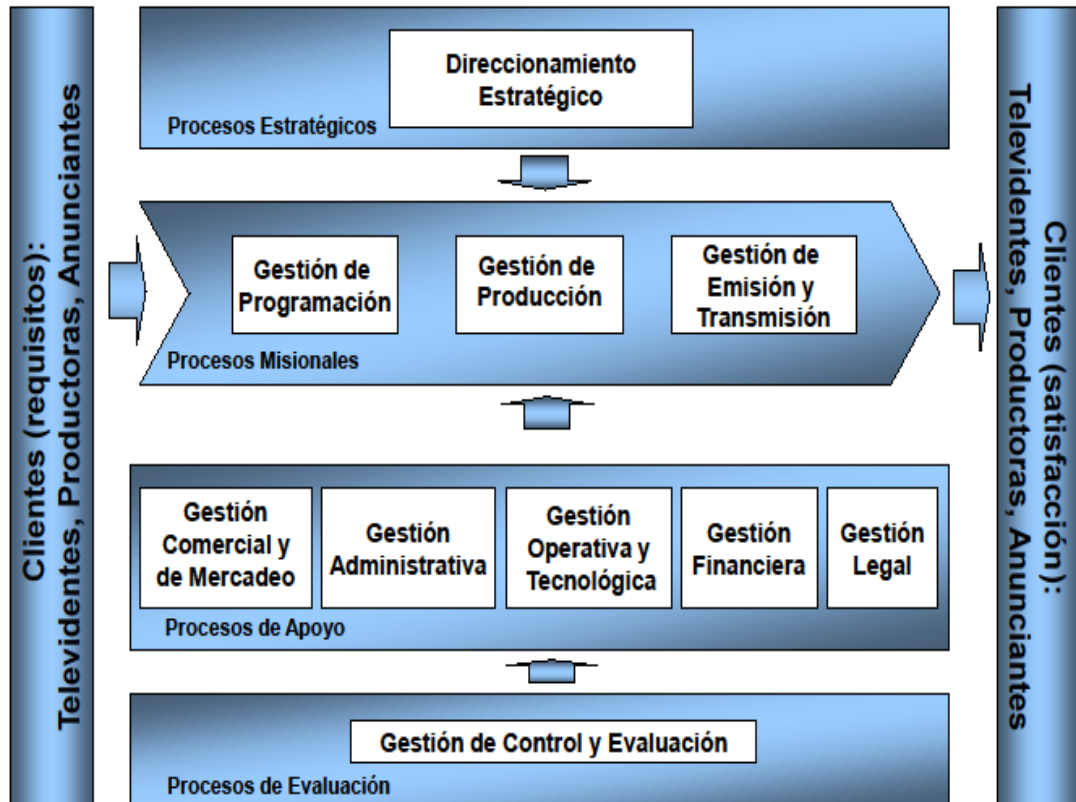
Clientes (requisitos): Televidentes, Productoras, Anunciantes

Direccionamiento Estratégico

Procesos Estratégicos

Gestión de Programación

Gestión de Producción

Gestión de Emisión y Transmisión

Procesos Misionales

Gestión Comercial y de Mercadeo

Gestión Administrativa

Gestión Operativa y Tecnológica

Gestión Financiera

Gestión Legal

Procesos de Apoyo

Gestión de Control y Evaluación

Procesos de Evaluación

Clientes (satisfacción): Televidentes, Productoras, Anunciantes